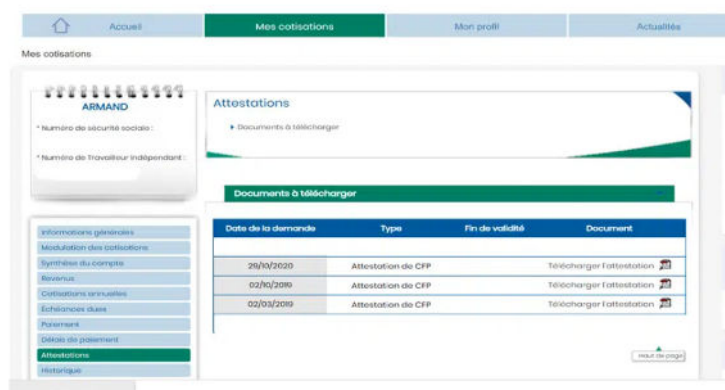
Accueil | Mes cotisations | Mon profil | Actualités

Mes cotisations

ARMAND

* Numéro de sécurité sociale :

* Numéro de Travailleur Indépendant :

Informations générales
Modulation des cotisations
Synthèse du compte
Revenus
Cotisations annuelles
Échéances dues
Paiement
Délais de paiement
Attestations
Historique

Attestations

▸ Documents à télécharger

Documents à télécharger

| Date de la demande | Type | Fin de validité | Document |
|---|---|---|---|
| 29/10/2020 | Attestation de CFP | | Télécharger l'attestation |
| 02/10/2019 | Attestation de CFP | | Télécharger l'attestation |
| 02/03/2019 | Attestation de CFP | | Télécharger l'attestation |

Haut de page